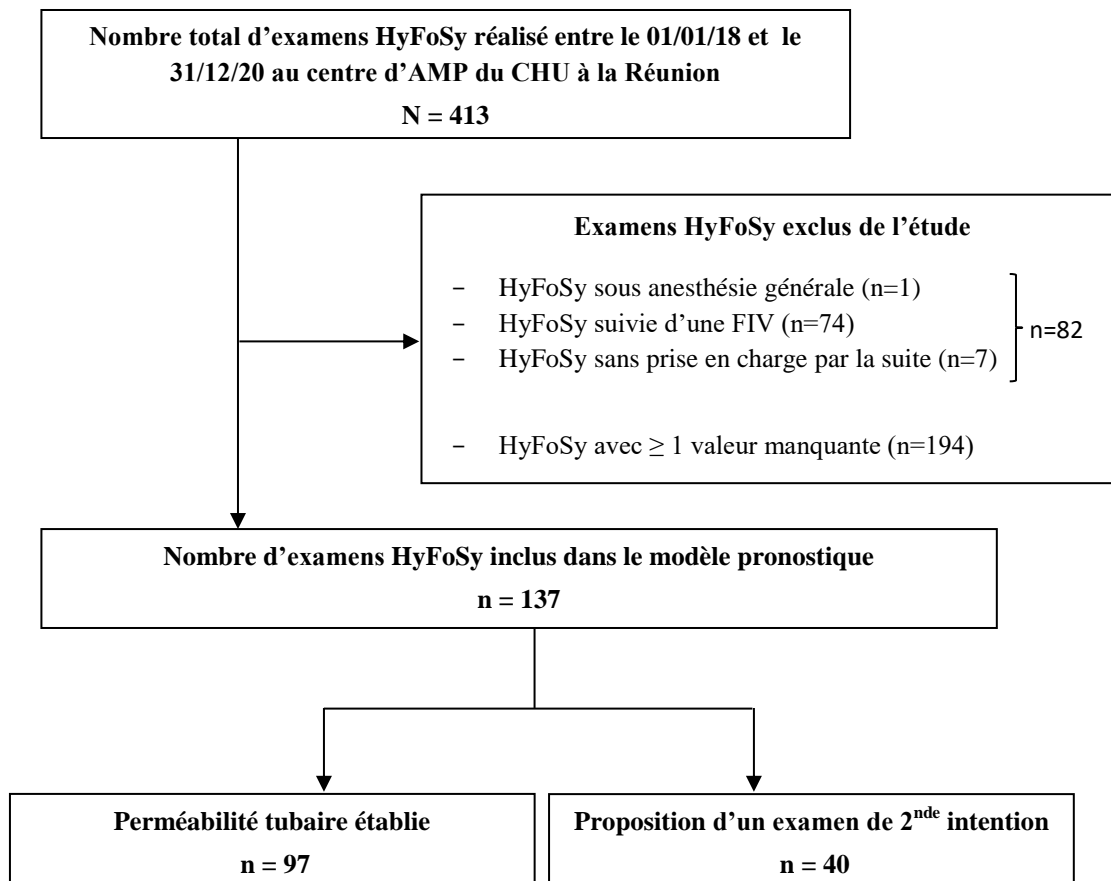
Nombre total d'examens HyFoSy réalisé entre le 01/01/18 et le 31/12/20 au centre d'AMP du CHU à la Réunion

N = 413

Examens HyFoSy exclus de l'étude

- HyFoSy sous anesthésie générale (n=1)
- HyFoSy suivie d'une FIV (n=74)
- HyFoSy sans prise en charge par la suite (n=7)

n=82

- HyFoSy avec $\geq$ 1 valeur manquante (n=194)

Nombre d'examens HyFoSy inclus dans le modèle pronostique

n = 137

Perméabilité tubaire établie

n = 97

Proposition d'un examen de $2^{nde}$ intention

n = 40